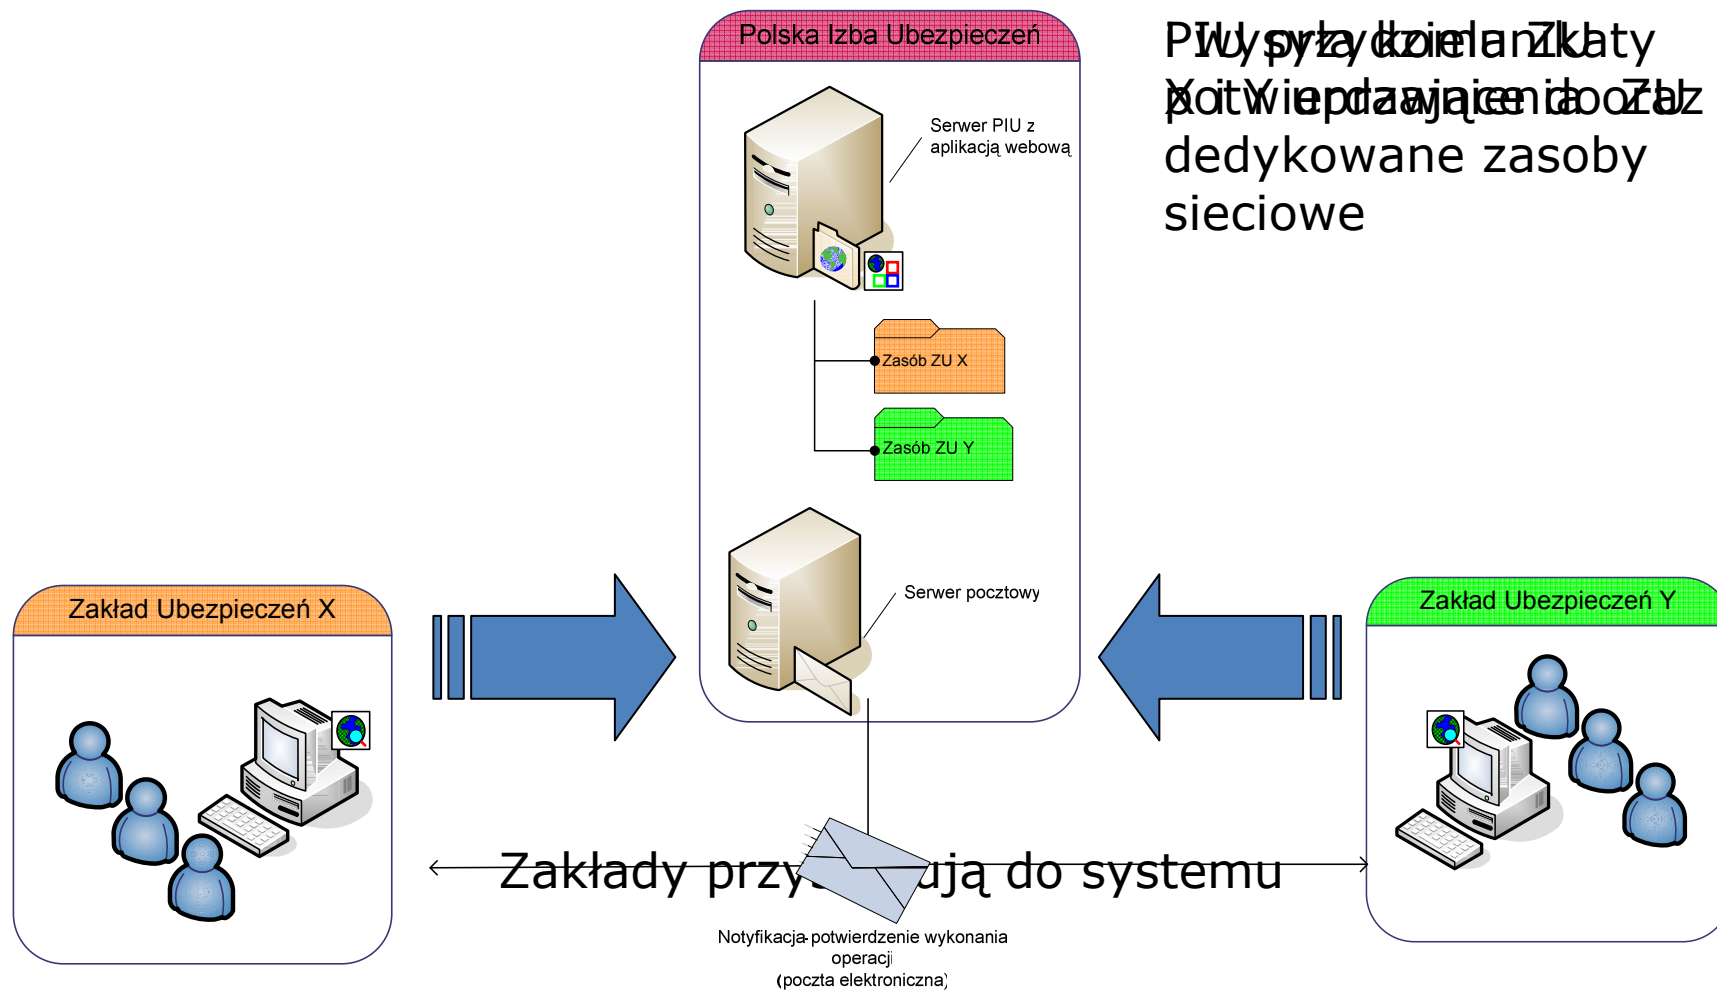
Polska Izba Ubezpieczeń

Serwer PIU z aplikacją webową

Zasób ZU X

Zasób ZU Y

Serwer pocztowy

PIU przydziela Zakłady X i Y dedykowane zasoby sieciowe

Wysyłanie plików do ZU potwierdzające

Zakład Ubezpieczeń X

Zakład Ubezpieczeń Y

Zakłady przy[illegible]ują do systemu

Notyfikacja potwierdzenie wykonania operacji (poczta elektroniczna)